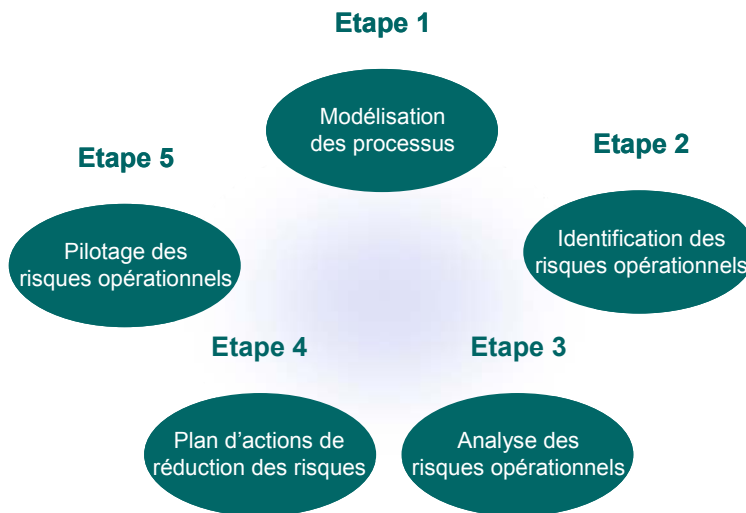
Etape 1

Modélisation des processus

Etape 2

Identification des risques opérationnels

Etape 3

Analyse des risques opérationnels

Etape 4

Plan d'actions de réduction des risques

Etape 5

Pilotage des risques opérationnels